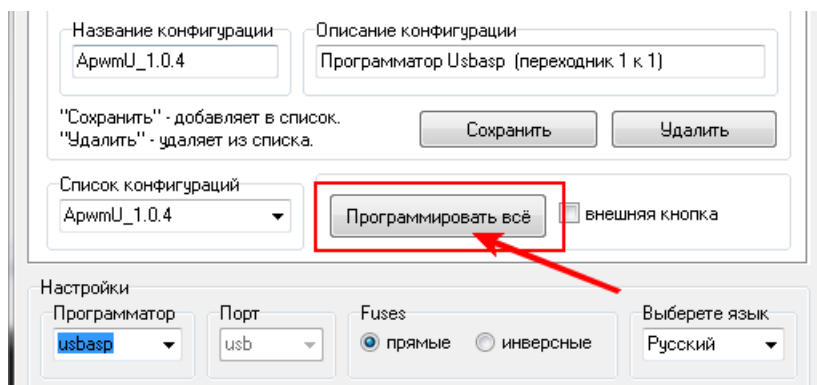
Название конфигурации
ApwmU_1.0.4
Описание конфигурации
Программатор Usbasp (переходник 1 к 1)

"Сохранить" - добавляет в список.
"Удалить" - удаляет из списка.
Сохранить
Удалить

Список конфигураций
ApwmU_1.0.4
Программировать всё
внешняя кнопка

Настройки
Программатор
usbasp
Порт
usb
Fuses
прямые
инверсные
Выберете язык
Русский